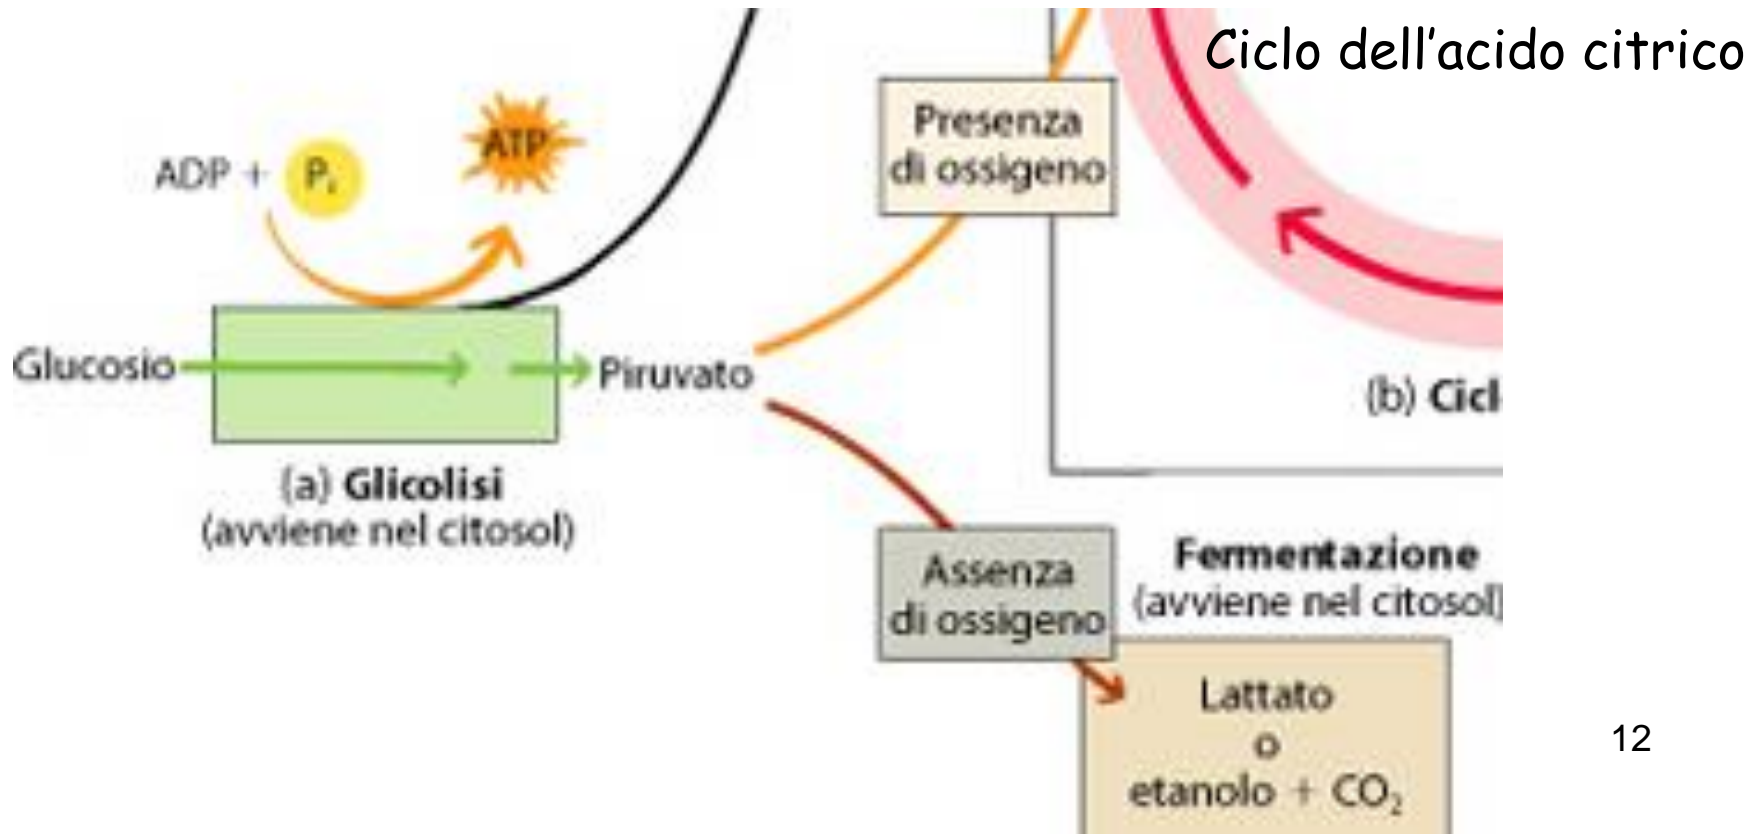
Ciclo dell’acido citrico

ADP + $P_i$

ATP

Presenza di ossigeno

Glucosio

Piruvato

(a) **Glicolisi**
(avviene nel citosol)

(b) **Cicl**

Assenza di ossigeno

**Fermentazione**
(avviene nel citosol)

Lattato
o
etanolo + $CO_2$

12